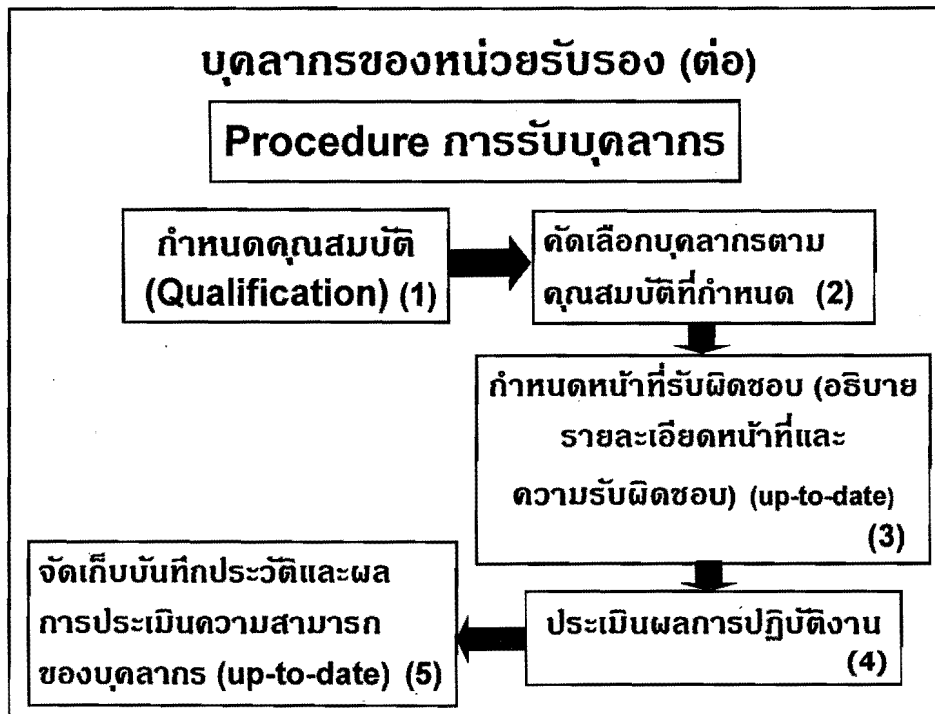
บุคลากรของหน่วยรับรอง (ต่อ)

Procedure การรับบุคลากร

กำหนดคุณสมบัติ (Qualification) (1)

คัดเลือกบุคลากรตามคุณสมบัติที่กำหนด (2)

กำหนดหน้าที่รับผิดชอบ (อธิบายรายละเอียดหน้าที่และความรับผิดชอบ) (up-to-date) (3)

ประเมินผลการปฏิบัติงาน (4)

จัดเก็บบันทึกประวัติและผลการประเมินความสามารถของบุคลากร (up-to-date) (5)